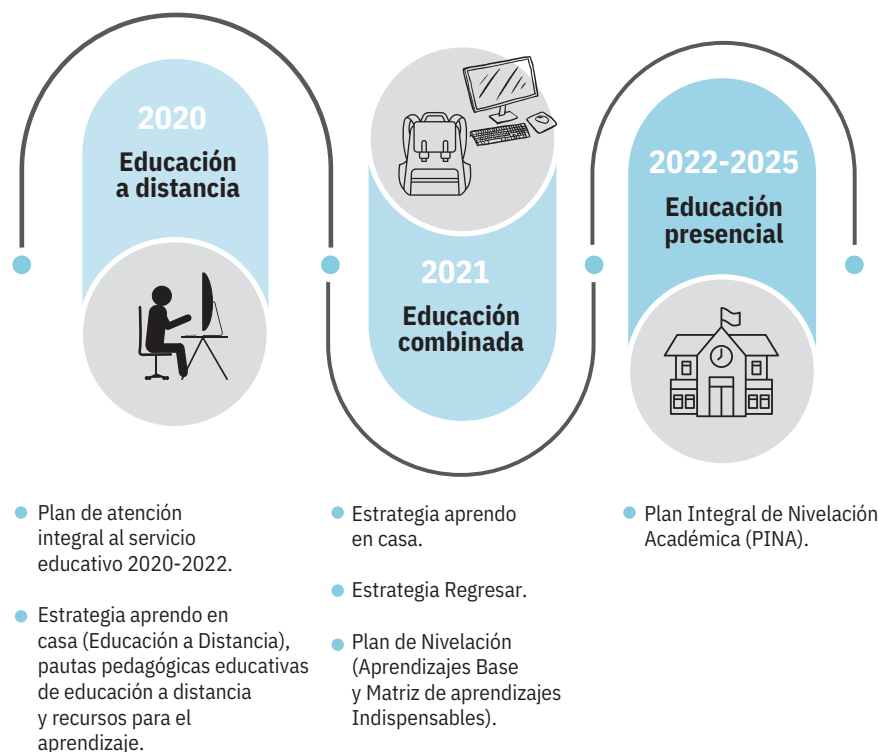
2020
Educación a distancia

2021
Educación combinada

2022-2025
Educación presencial

Plan de atención integral al servicio educativo 2020-2022.

Estrategia aprendo en casa (Educación a Distancia), pautas pedagógicas educativas de educación a distancia y recursos para el aprendizaje.

Estrategia aprendo en casa.

Estrategia Regresar.

Plan de Nivelación (Aprendizajes Base y Matriz de aprendizajes Indispensables).

Plan Integral de Nivelación Académica (PINA).